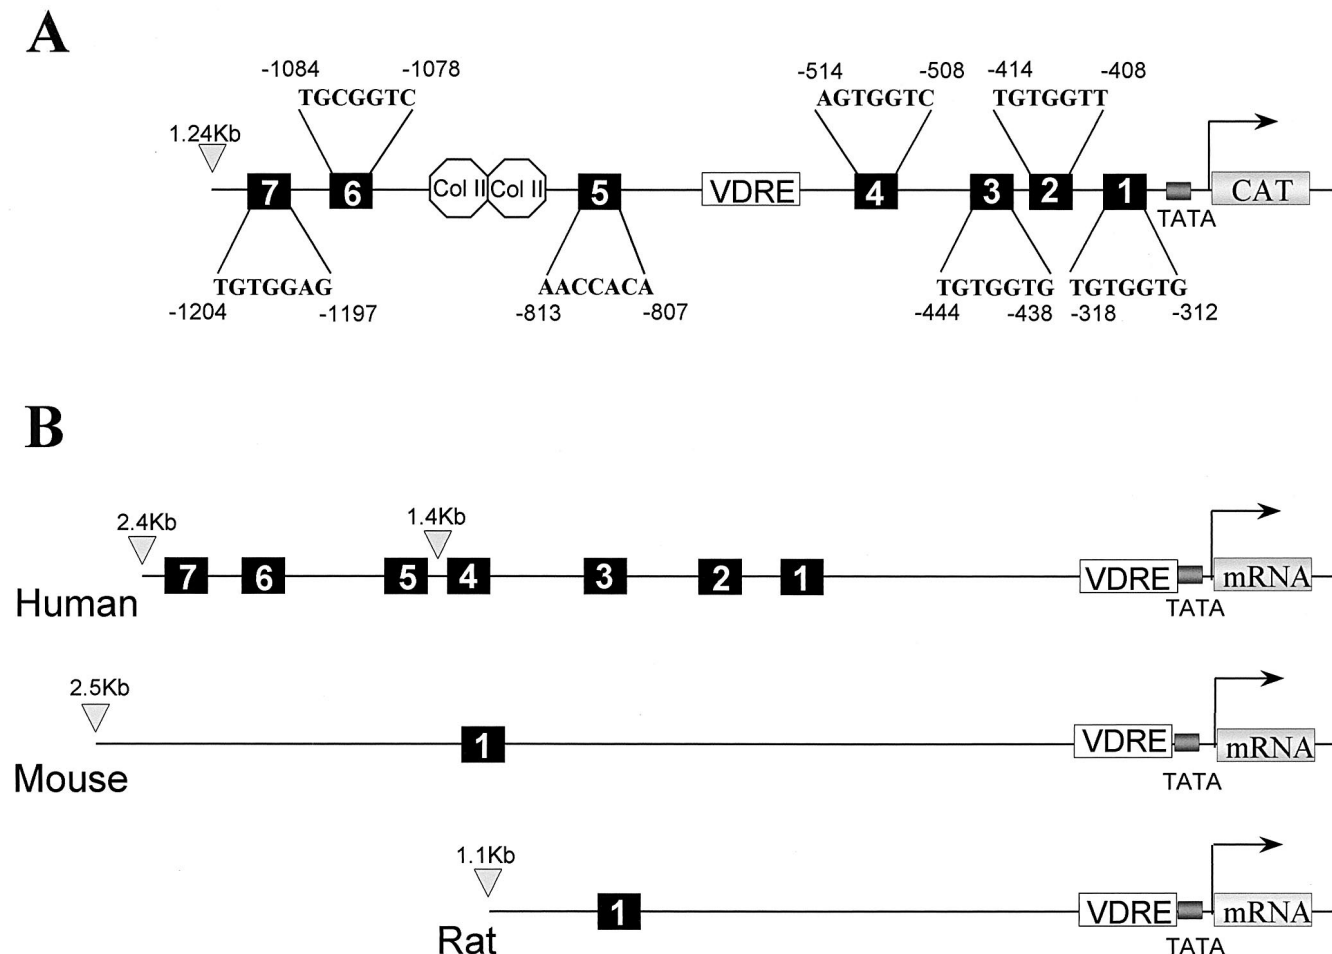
A

-1084 -1078
TGCGGTC

-514 -508
AGTGGTC

-414 -408
TGTGGTT

1.24Kb

7 6 Col II Col II 5 VDRE 4 3 2 1 TATA CAT

TGTGGAG
-1204 -1197

AACCACA
-813 -807

TGTGGTG
-444 -438

TGTGGTG
-318 -312

B

2.4Kb
1.4Kb

7 6 5 4 3 2 1 VDRE mRNA
Human
TATA

2.5Kb

1 VDRE mRNA
Mouse
TATA

1.1Kb

1 VDRE mRNA
Rat
TATA